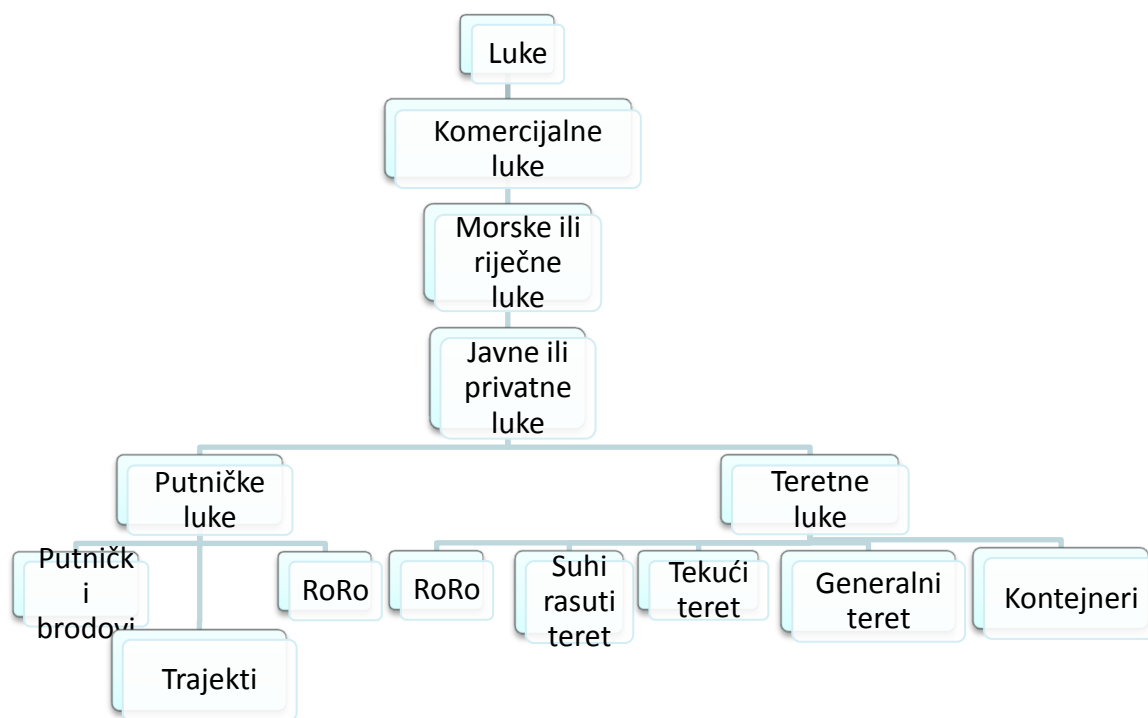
Luke

Komercijalne luke

Morske ili riječne luke

Javne ili privatne luke

Putničke luke

Teretne luke

Putnički brodovi

Trajekti

RoRo

RoRo

Suhi rasuti teret

Tekući teret

Generalni teret

Kontejneri